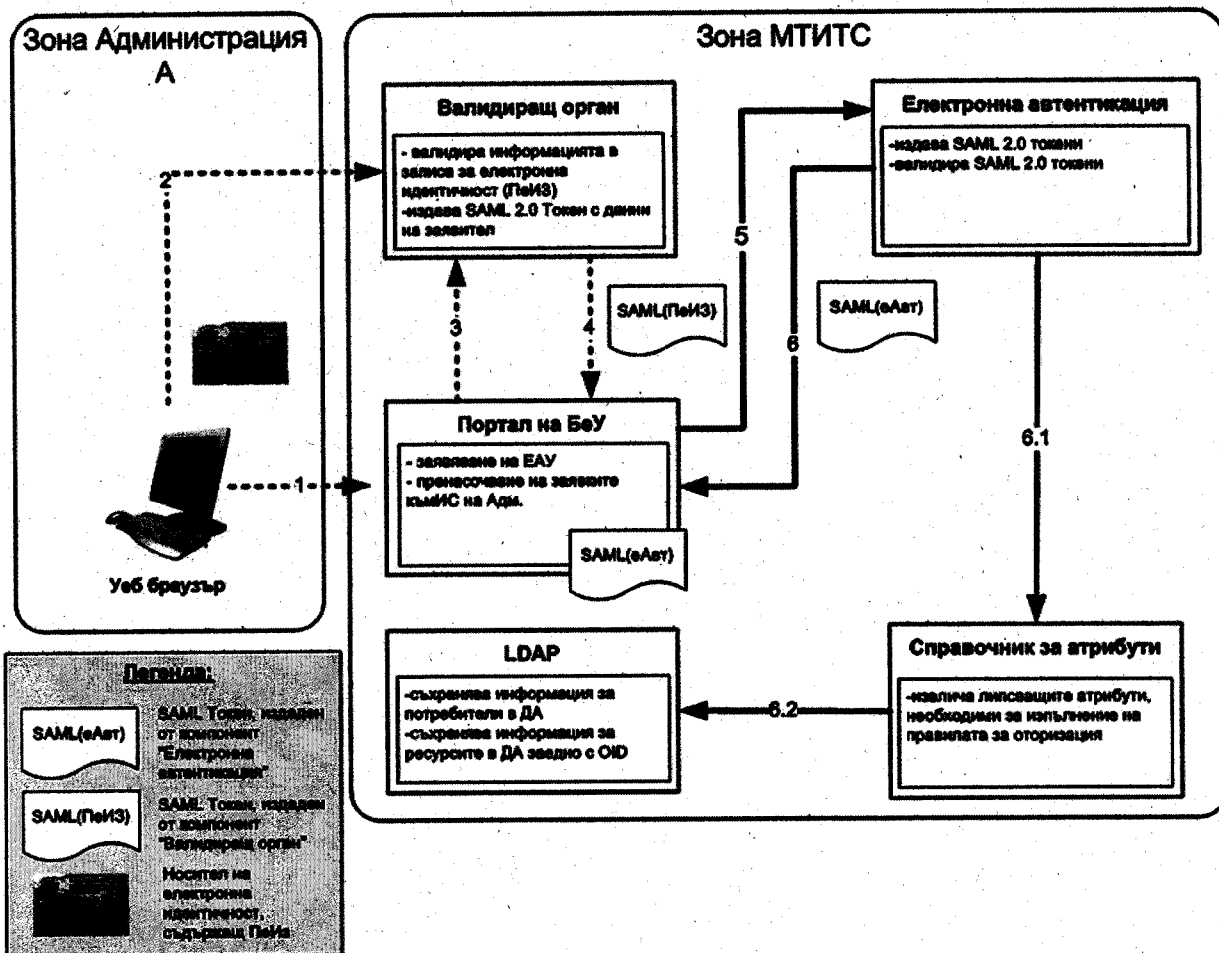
Зона Администрация А

Уеб браузър

1

2

Зона МТИТС

Валидиращ орган

- валидира информацията в записа за електронна идентичност (ПеИЗ)
-издава SAML 2.0 Токен с данни на заявител

3

4

SAML(ПеИЗ)

Електронна автентикация

-издава SAML 2.0 токени
-валидира SAML 2.0 токени

5

6

SAML(еАвт)

Портал на БеУ

- заявяване на ЕАУ
- пренасочване на заявките към ИС на Адм.

SAML(еАвт)

6.1

LDAP

-съхранява информация за потребители в ДА
-съхранява информация за ресурсите в ДА заедно с OID

6.2

Справочник за атрибути

-извлича липсващите атрибути, необходими за изпълнение на правилата за оторизация

Легенда:

SAML(еАвт) SAML Токен, издаден от компонент "Електронна автентикация"

SAML(ПеИЗ) SAML Токен, издаден от компонент "Валидиращ орган"

Носител на електронна идентичност, съдържащ ПеИз